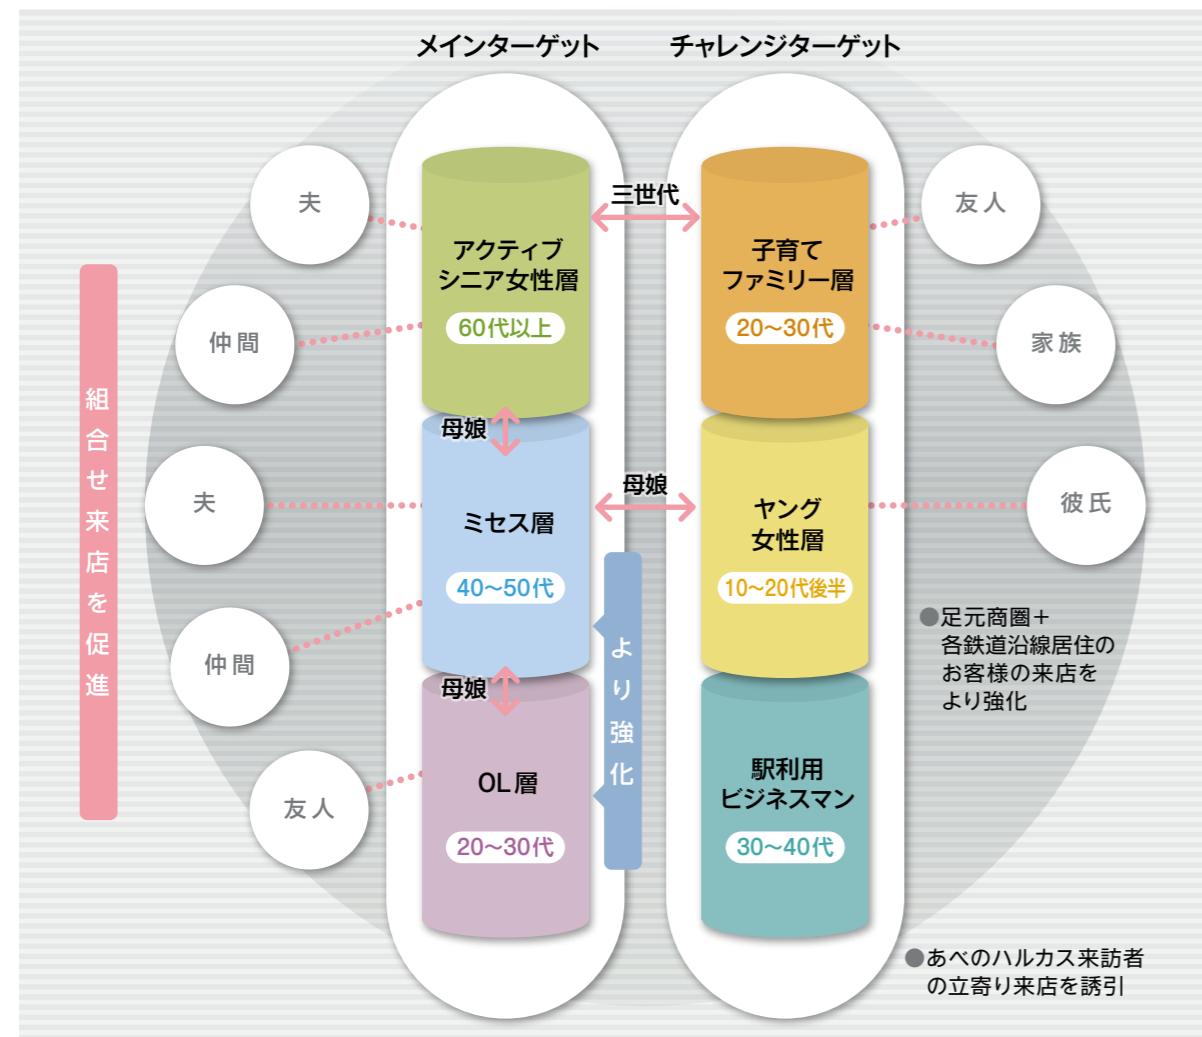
メインターゲット

チャレンジターゲット

組合せ来店を促進

夫

仲間

夫

仲間

友人

アクティブ
シニア女性層
60代以上

三世代

子育て
ファミリー層
20~30代

友人

家族

母娘

ミセス層
40~50代

母娘

ヤング
女性層
10~20代後半

彼氏

母娘

OL層
20~30代

より強化

駅利用
ビジネスマン
30~40代

●足元商圏＋各鉄道沿線居住のお客様の来店をより強化

●あべのハルカス来訪者の立寄り来店を誘引